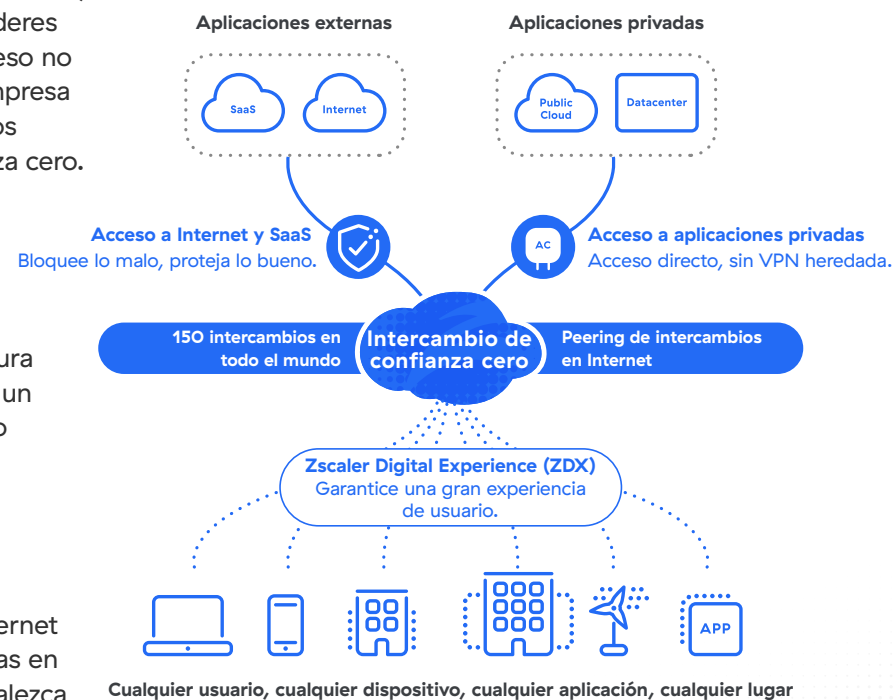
deres
eso no
mpresa
os
za cero.

Aplicaciones externas

SaaS

Internet

Aplicaciones privadas

Public Cloud

Datacenter

Acceso a Internet y SaaS
Bloquee lo malo, proteja lo bueno.

AC

Acceso a aplicaciones privadas
Acceso directo, sin VPN heredada.

ura
un
o

150 intercambios en todo el mundo

Intercambio de confianza cero

Peering de intercambios en Internet

Zscaler Digital Experience (ZDX)
Garantice una gran experiencia de usuario.

APP

ernet
as en
alezca

Cualquier usuario, cualquier dispositivo, cualquier aplicación, cualquier lugar